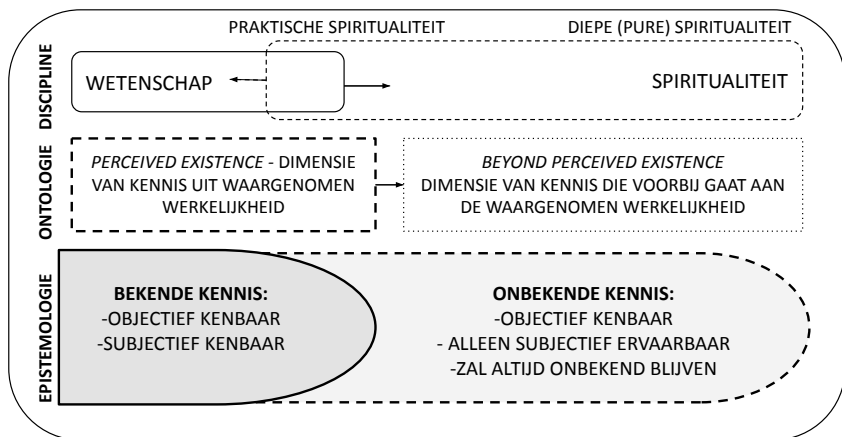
PRAKTISCHE SPIRITUALITEIT

DIEPE (PURE) SPIRITUALITEIT

DISCIPLINE

WETENSCHAP

SPIRITUALITEIT

ONTOLOGIE

*PERCEIVED EXISTENCE* - DIMENSIE VAN KENNIS UIT WAARGENOMEN WERKELIJKHEID

*BEYOND PERCEIVED EXISTENCE* DIMENSIE VAN KENNIS DIE VOORBIJ GAAT AAN DE WAARGENOMEN WERKELIJKHEID

EPISTEMOLOGIE

**BEKENDE KENNIS:**
-OBJECTIEF KENBAAR
-SUBJECTIEF KENBAAR

**ONBEKENDE KENNIS:**
-OBJECTIEF KENBAAR
- ALLEEN SUBJECTIEF ERVAARBAAR
-ZAL ALTIJD ONBEKEND BLIJVEN